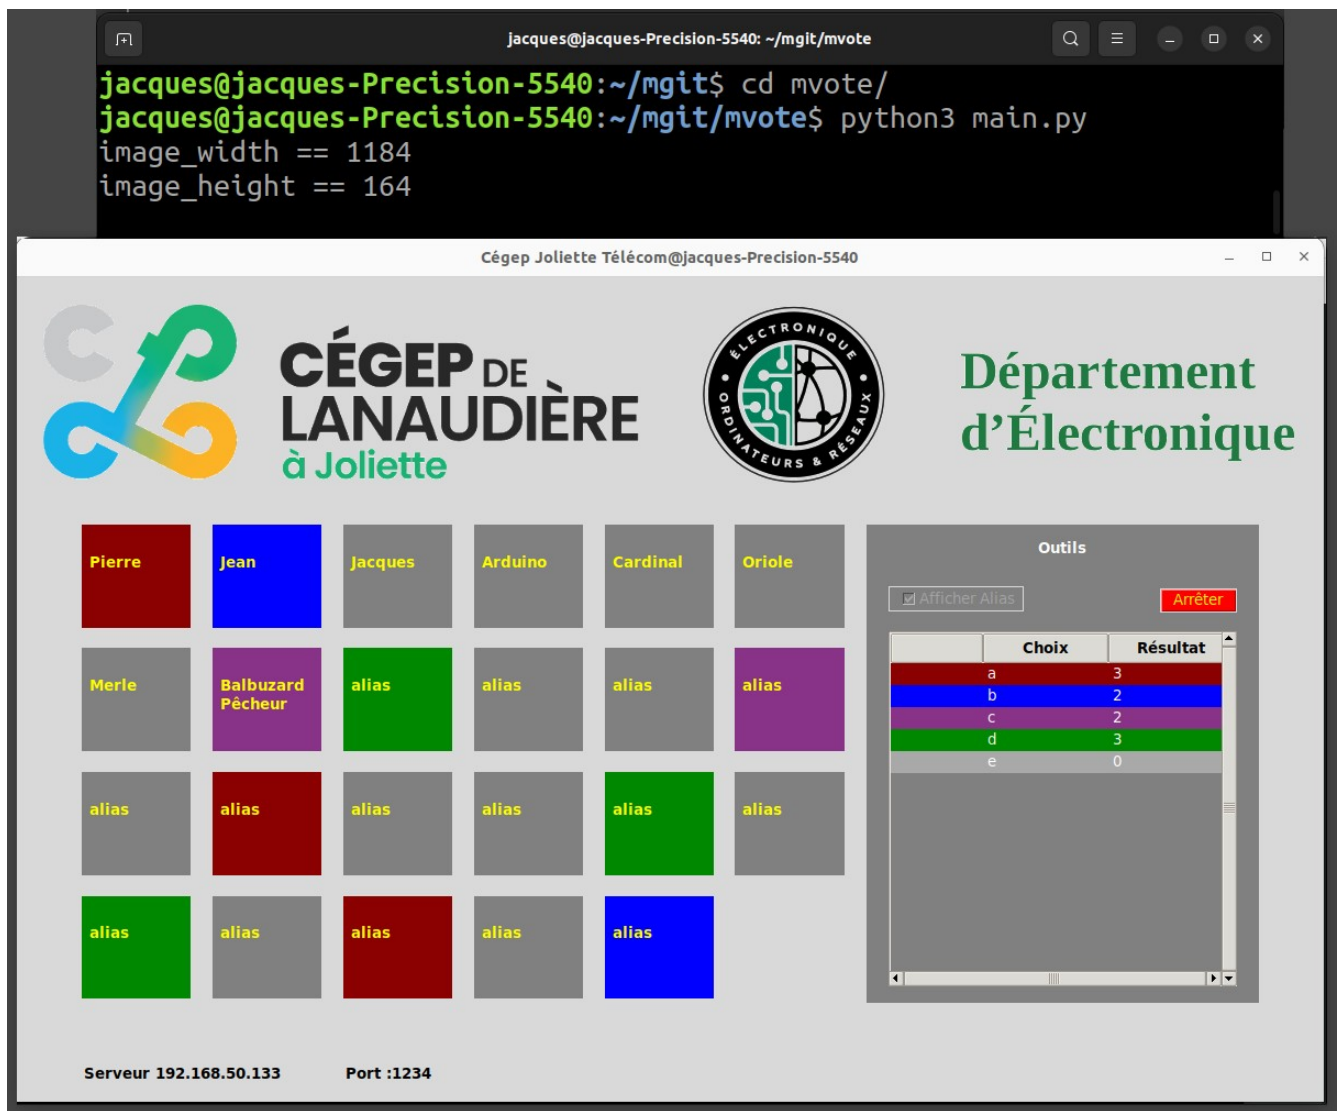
jacques@jacques-Precision-5540: ~/mgit/mvote

jacques@jacques-Precision-5540:~/mgit$ cd mvote/
jacques@jacques-Precision-5540:~/mgit/mvote$ python3 main.py
image_width == 1184
image_height == 164

Cégep Joliette Télécom@jacques-Precision-5540

CÉGEP DE LANAUDIÈRE à Joliette

ÉLECTRONIQUE ORDINATEURS & RÉSEAUX

Département d'Électronique

Pierre
Jean
Jacques
Arduino
Cardinal
Oriole
Merle
Balbuzard Pêcheur
alias
alias
alias
alias
alias
alias
alias
alias
alias
alias
alias
alias
alias
alias
alias

Outils

Afficher Alias
Arrêter

| Choix | Résultat |
|---|---|
| a | 3 |
| b | 2 |
| c | 2 |
| d | 3 |
| e | 0 |

Serveur 192.168.50.133
Port :1234